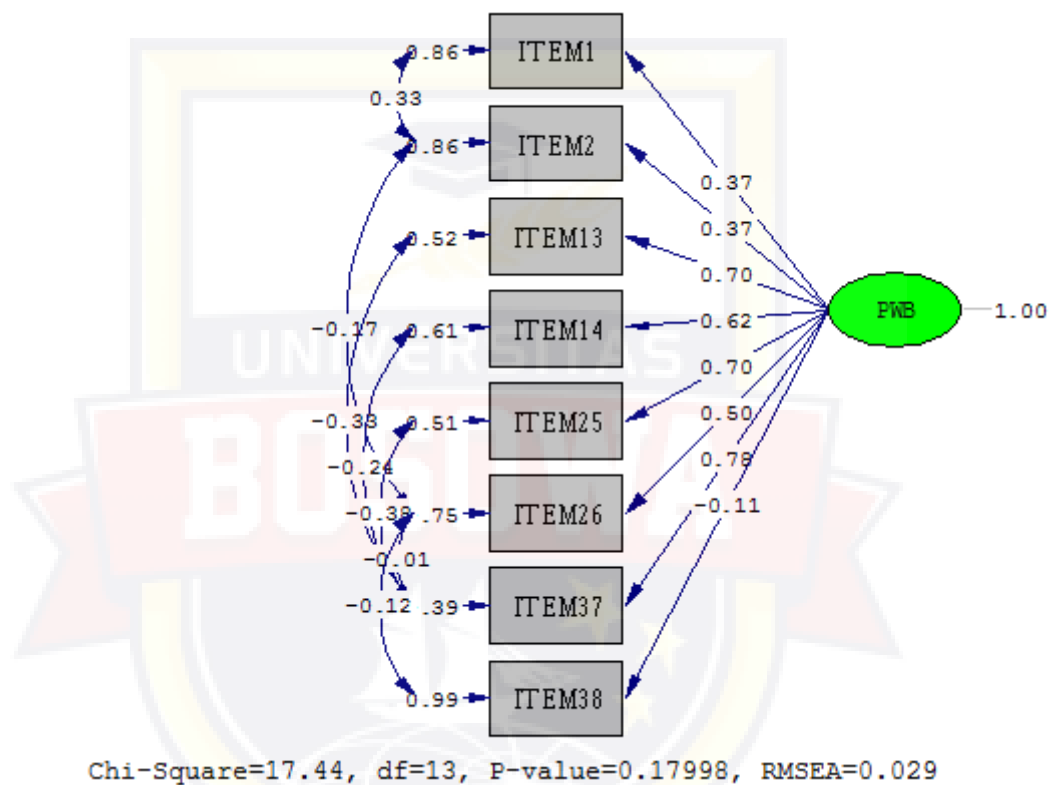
0.86 ITEM1
0.33
0.86 ITEM2
0.52 ITEM13
0.61 ITEM14
0.51 ITEM25
0.75 ITEM26
0.39 ITEM37
0.99 ITEM38

-0.17
-0.33
-0.24
-0.38
-0.01
-0.12

0.37
0.37
0.70
0.62
0.70
0.50
0.78
-0.11

PWB 1.00

UNIVERSITAS
BOSOWA

Chi-Square=17.44, df=13, P-value=0.17998, RMSEA=0.029